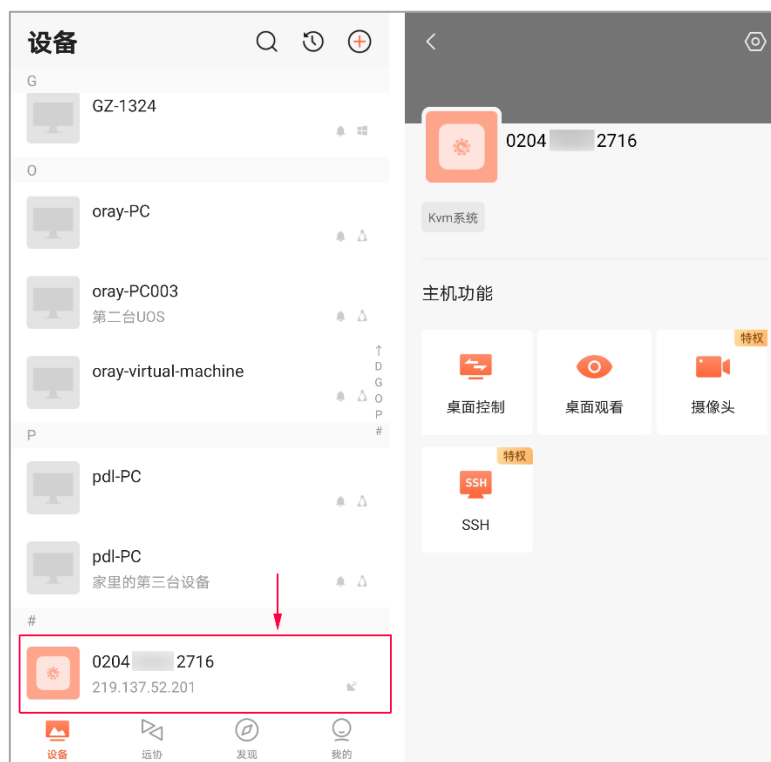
设备

G

GZ-1324

O

oray-PC

oray-PC003
第二台UOS

oray-virtual-machine

↑
D
G
O
P
#

P

pdl-PC

pdl-PC
家里的第三台设备

#

0204 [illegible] 2716
219.137.52.201

设备 远协 发现 我的

0204 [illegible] 2716

Kvm系统

主机功能

桌面控制

桌面观看

特权
摄像头

特权
SSH
SSH